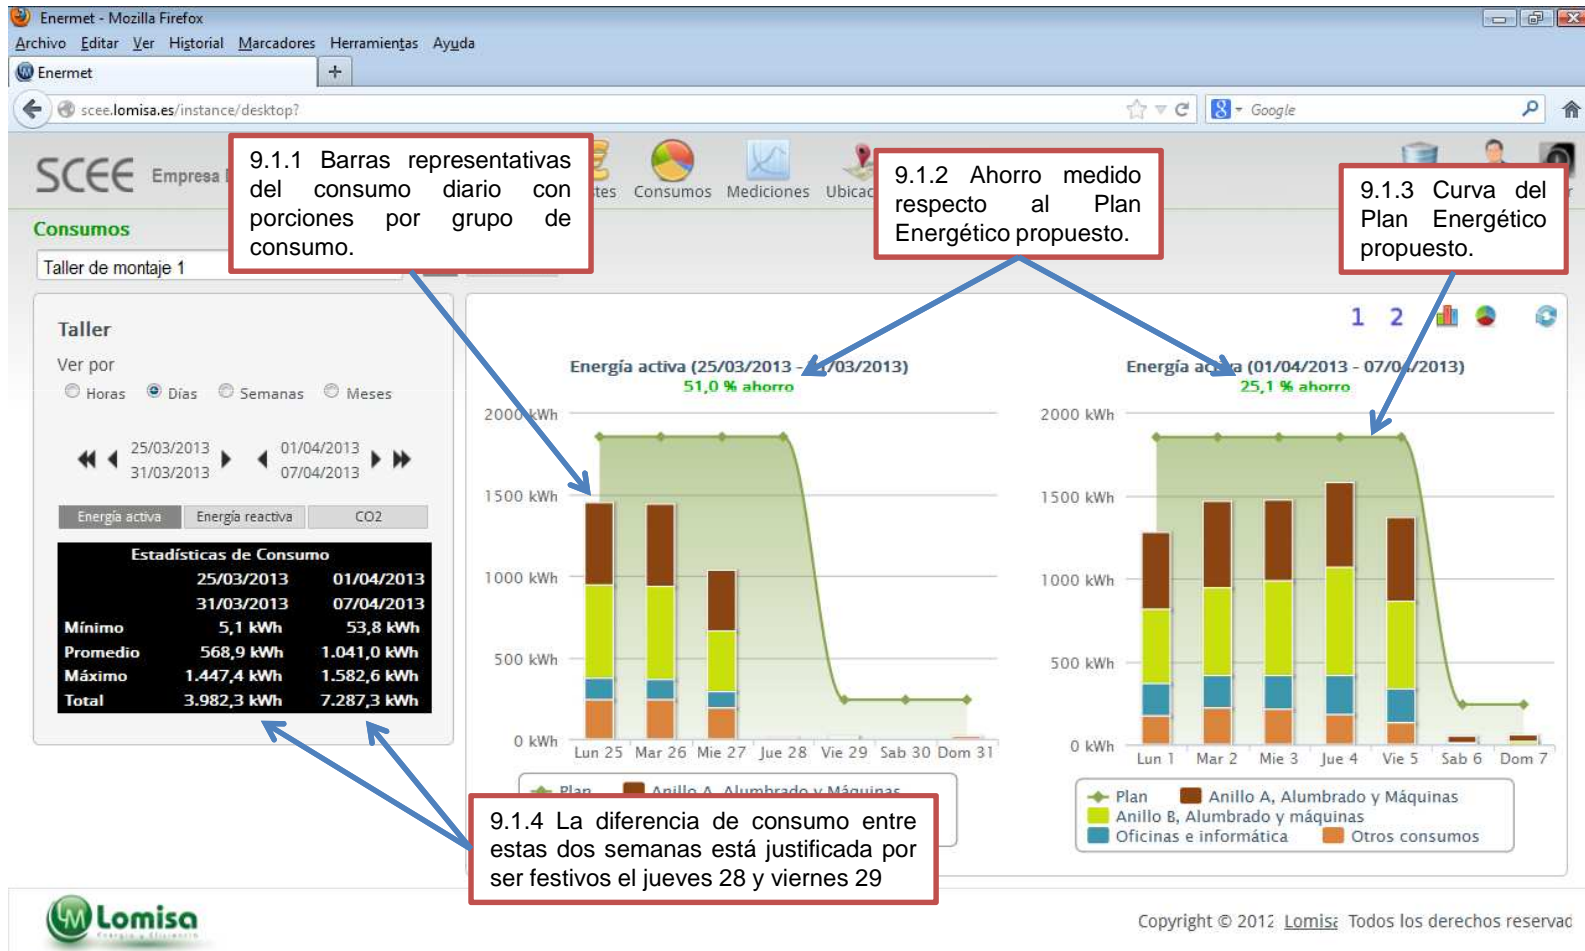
Enermet - Mozilla Firefox

Archivo Editar Ver Historial Marcadores Herramientas Ayuda

Enermet

scee.lomisa.es/instance/desktop?

Google

SCEE Empresa

9.1.1 Barras representativas del consumo diario con porciones por grupo de consumo.

tes Consumos Mediciones Ubicac

9.1.2 Ahorro medido respecto al Plan Energético propuesto.

9.1.3 Curva del Plan Energético propuesto.

Consumos

Taller de montaje 1

Taller

Ver por

Horas Días Semanas Meses

25/03/2013 31/03/2013

01/04/2013 07/04/2013

Energía activa Energía reactiva CO2

| Estadísticas de Consumo | | |
|---|---|---|
| | 25/03/2013 | 01/04/2013 |
| | 31/03/2013 | 07/04/2013 |
| Mínimo | 5,1 kWh | 53,8 kWh |
| Promedio | 568,9 kWh | 1.041,0 kWh |
| Máximo | 1.447,4 kWh | 1.582,6 kWh |
| Total | 3.982,3 kWh | 7.287,3 kWh |

1 2

Energía activa (25/03/2013 - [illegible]/03/2013)
51,0 % ahorro

2000 kWh
1500 kWh
1000 kWh
500 kWh
0 kWh

Lun 25 Mar 26 Mie 27 Jue 28 Vie 29 Sab 30 Dom 31

Energía ac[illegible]a (01/04/2013 - 07/0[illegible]/2013)
25,1 % ahorro

2000 kWh
1500 kWh
1000 kWh
500 kWh
0 kWh

Lun 1 Mar 2 Mie 3 Jue 4 Vie 5 Sab 6 Dom 7

Plan Anillo A, Alumbrado y Máquinas

Plan Anillo A, Alumbrado y Máquinas
Anillo B, Alumbrado y máquinas
Oficinas e informática Otros consumos

9.1.4 La diferencia de consumo entre estas dos semanas está justificada por ser festivos el jueves 28 y viernes 29

Lomisa

Copyright © 2012 Lomisa Todos los derechos reservad